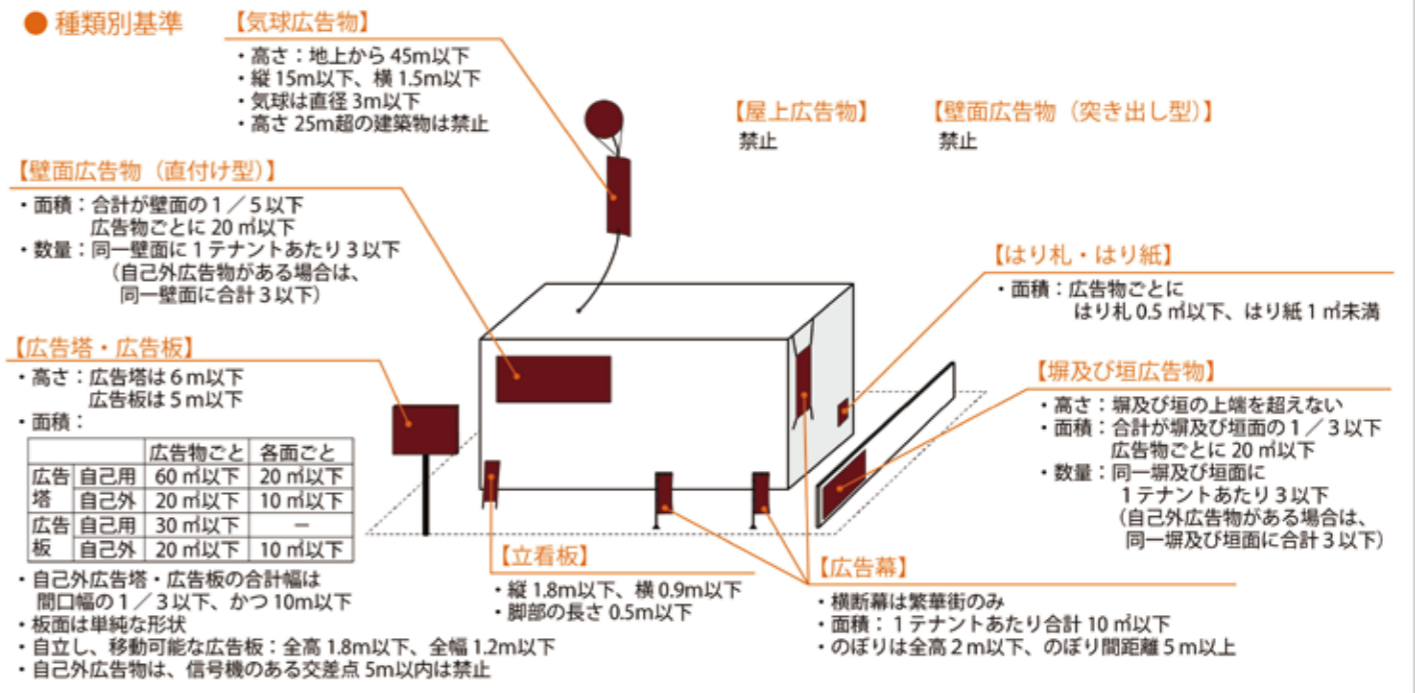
● 種類別基準

【気球広告物】
・高さ：地上から 45m以下
・縦 15m以下、横 1.5m以下
・気球は直径 3m以下
・高さ 25m超の建築物は禁止

【屋上広告物】
禁止

【壁面広告物（突き出し型）】
禁止

【壁面広告物（直付け型）】
・面積：合計が壁面の 1 ／ 5 以下
広告物ごとに 20 ㎡以下
・数量：同一壁面に 1 テナントあたり 3 以下
（自己外広告物がある場合は、同一壁面に合計 3 以下）

【はり札・はり紙】
・面積：広告物ごとに
はり札 0.5 ㎡以下、はり紙 1 ㎡未満

【広告塔・広告板】
・高さ：広告塔は 6 m以下
広告板は 5 m以下
・面積：

| | | 広告物ごと | 各面ごと |
|---|---|---|---|
| 広告塔 | 自己用 | 60 ㎡以下 | 20 ㎡以下 |
| | 自己外 | 20 ㎡以下 | 10 ㎡以下 |
| 広告板 | 自己用 | 30 ㎡以下 | ― |
| | 自己外 | 20 ㎡以下 | 10 ㎡以下 |

・自己外広告塔・広告板の合計幅は間口幅の 1 ／ 3 以下、かつ 10m以下
・板面は単純な形状
・自立し、移動可能な広告板：全高 1.8m以下、全幅 1.2m以下
・自己外広告物は、信号機のある交差点 5m以内は禁止

【塀及び垣広告物】
・高さ：塀及び垣の上端を超えない
・面積：合計が塀及び垣面の 1 ／ 3 以下
広告物ごとに 20 ㎡以下
・数量：同一塀及び垣面に
1 テナントあたり 3 以下
（自己外広告物がある場合は、同一塀及び垣面に合計 3 以下）

【立看板】
・縦 1.8m以下、横 0.9m以下
・脚部の長さ 0.5m以下

【広告幕】
・横断幕は繁華街のみ
・面積：1 テナントあたり合計 10 ㎡以下
・のぼりは全高 2 m以下、のぼり間距離 5 m以上